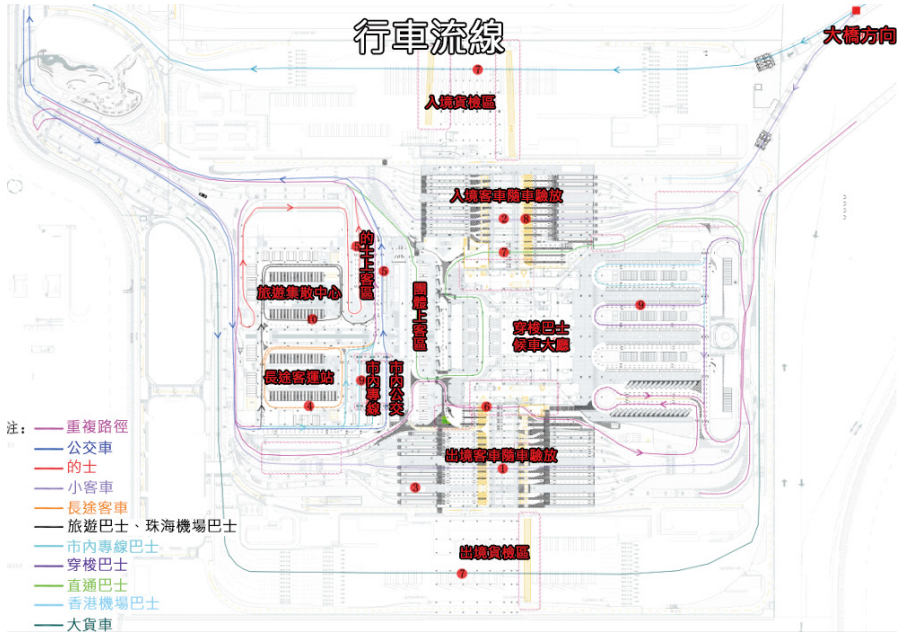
行車流線

大橋方向

7
入境貨檢區

入境客車隨車驗放
2 8
7

的士上客區
5

旅遊集散中心
10

圍欄上客區

穿梭巴士候車大廳
9

長途客運站
4
9

市內專線
市內公交

6
出境客車隨車驗放
1
3

出境貨檢區
7

注：
重複路徑
公交車
的士
小客車
長途客車
旅遊巴士、珠海機場巴士
市內專線巴士
穿梭巴士
直通巴士
香港機場巴士
大貨車